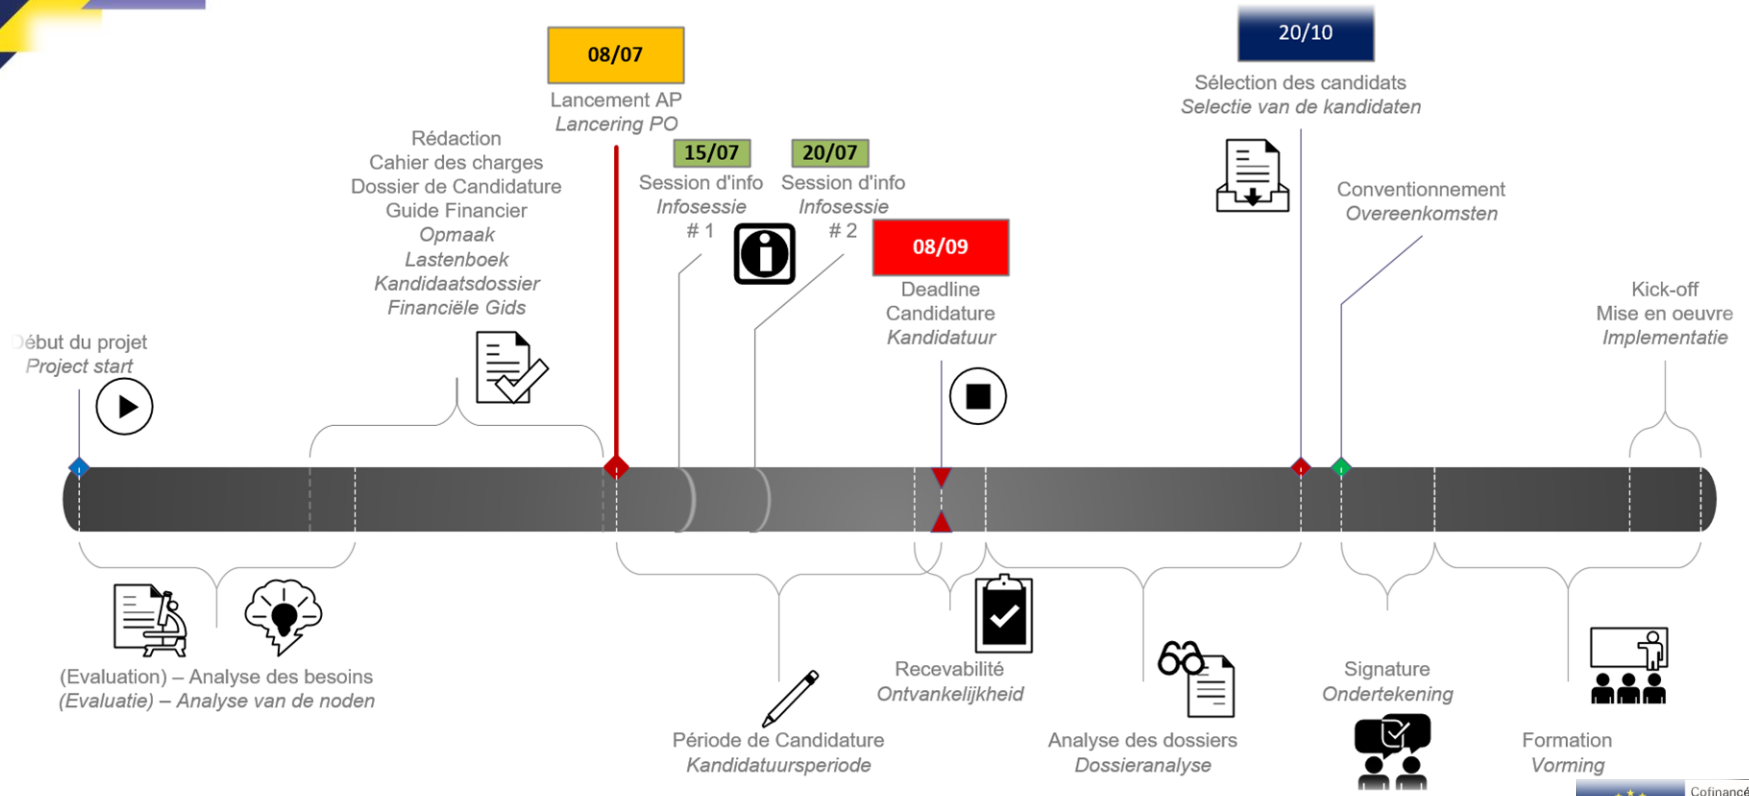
08/07
Lancement AP
Lancering PO

20/10
Sélection des candidats
Selectie van de kandidaten

Rédaction
Cahier des charges
Dossier de Candidature
Guide Financier
Opmaak
Lastenboek
Kandidaatsdossier
Financiële Gids

15/07
Session d'info
Infosessie
# 1

20/07
Session d'info
Infosessie
# 2

08/09
Deadline
Candidature
Kandidatuur

Conventionnement
Overeenkomsten

Kick-off
Mise en oeuvre
Implementatie

Début du projet
Project start

(Evaluation) – Analyse des besoins
(Evaluatie) – Analyse van de noden

Recevabilité
Ontvankelijkheid

Période de Candidature
Kandidatuursperiode

Analyse des dossiers
Dossieranalyse

Signature
Ondertekening

Formation
Vorming

Cofinancé